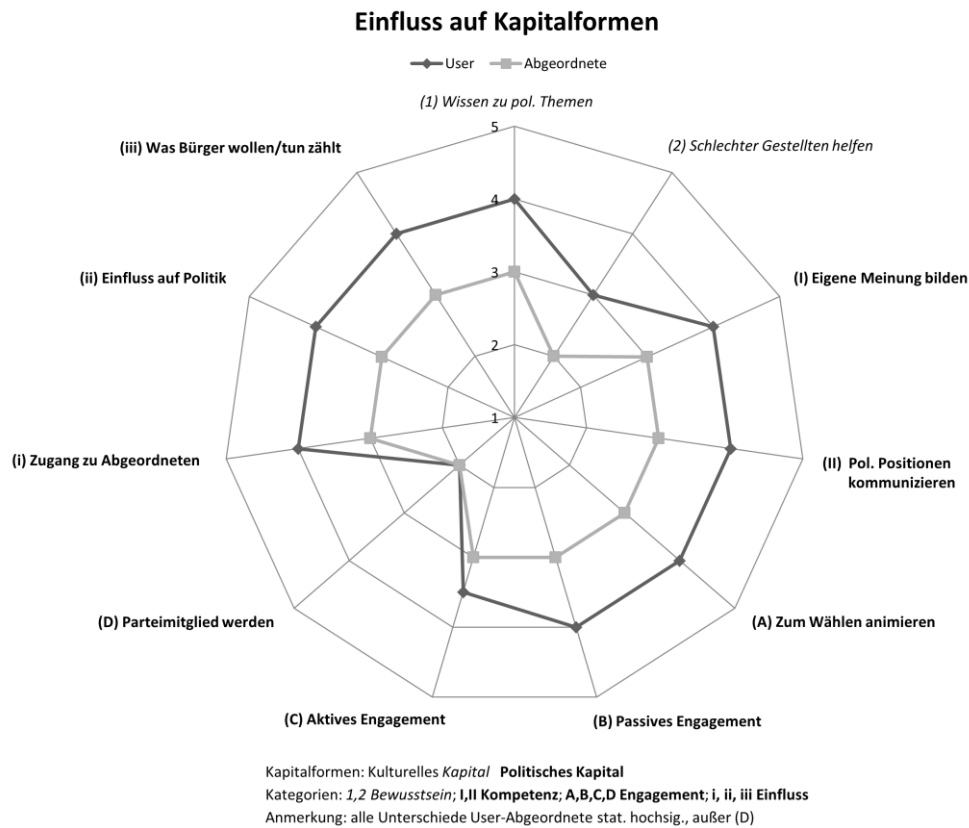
Einfluss auf Kapitalformen

User Abgeordnete

(1) Wissen zu pol. Themen

5

4

3

2

1

(2) Schlechter Gestellten helfen

(I) Eigene Meinung bilden

(II) Pol. Positionen kommunizieren

(A) Zum Wählen animieren

(B) Passives Engagement

(C) Aktives Engagement

(D) Parteimitglied werden

(i) Zugang zu Abgeordneten

(ii) Einfluss auf Politik

(iii) Was Bürger wollen/tun zählt

Kapitalformen: Kulturelles *Kapital* **Politisches Kapital**
Kategorien: *1,2 Bewusstsein*; **I,II Kompetenz**; **A,B,C,D Engagement**; **i, ii, iii Einfluss**
Anmerkung: alle Unterschiede User-Abgeordnete stat. hochsig., außer (D)